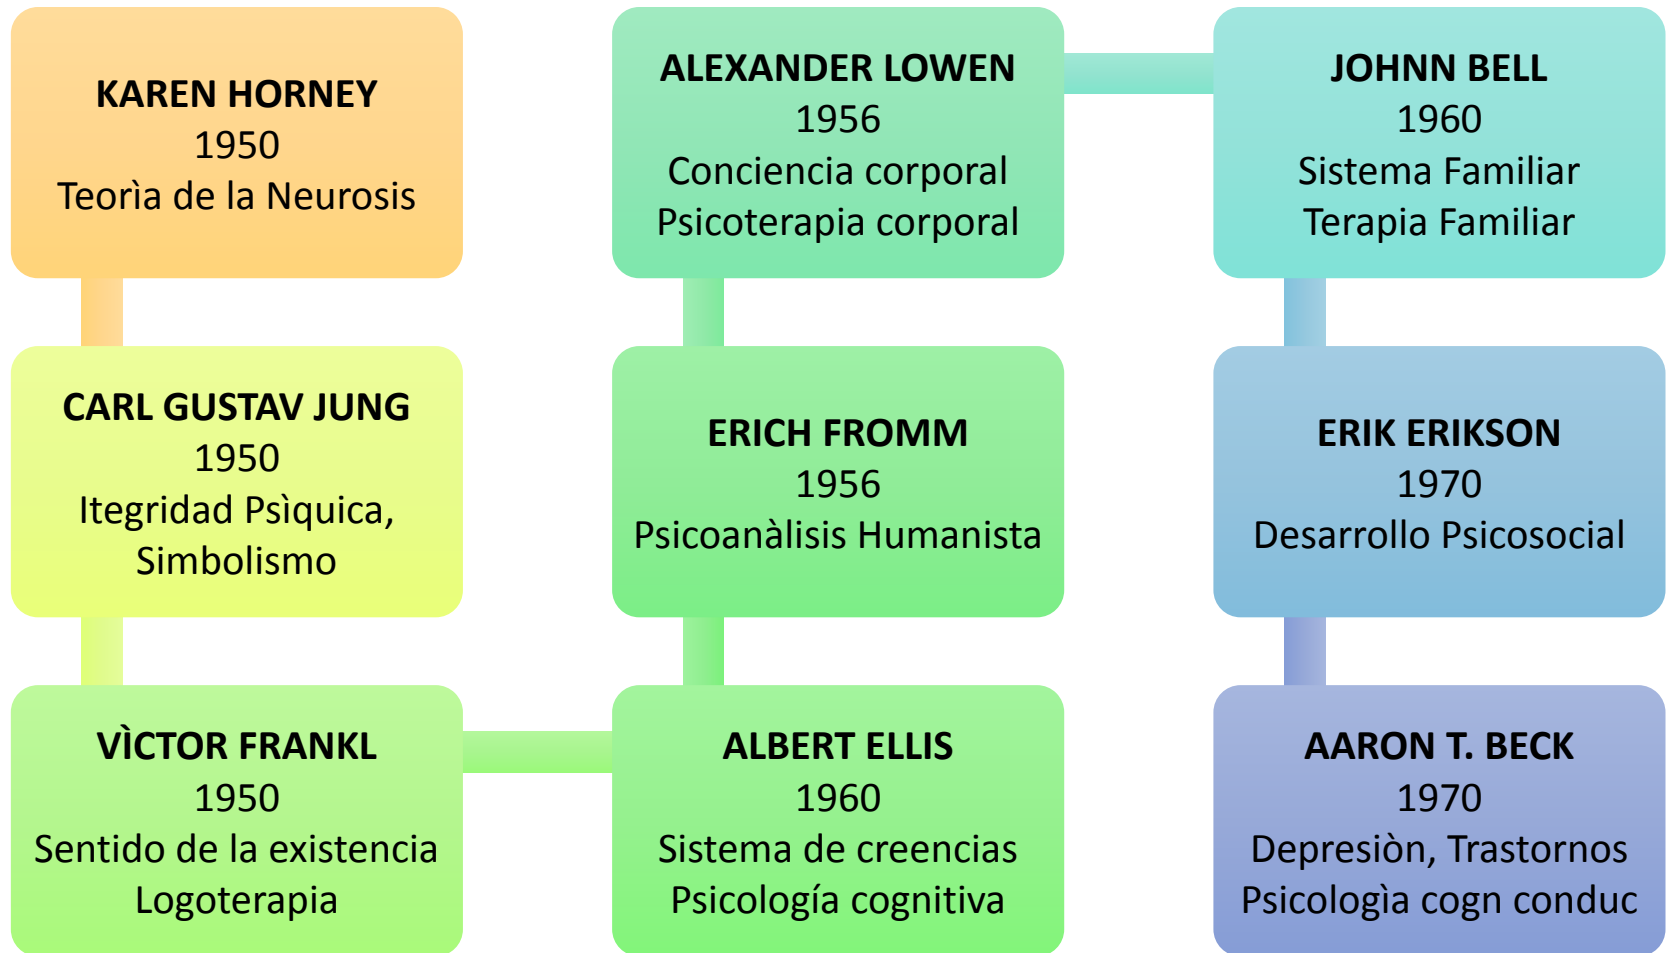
KAREN HORNEY
1950
Teorìa de la Neurosis

CARL GUSTAV JUNG
1950
Itegridad Psìquica, Simbolismo

VÌCTOR FRANKL
1950
Sentido de la existencia
Logoterapia

ALBERT ELLIS
1960
Sistema de creencias
Psicología cognitiva

ERICH FROMM
1956
Psicoanàlisis Humanista

ALEXANDER LOWEN
1956
Conciencia corporal
Psicoterapia corporal

JOHNN BELL
1960
Sistema Familiar
Terapia Familiar

ERIK ERIKSON
1970
Desarrollo Psicosocial

AARON T. BECK
1970
Depresiòn, Trastornos
Psicologìa cogn conduc